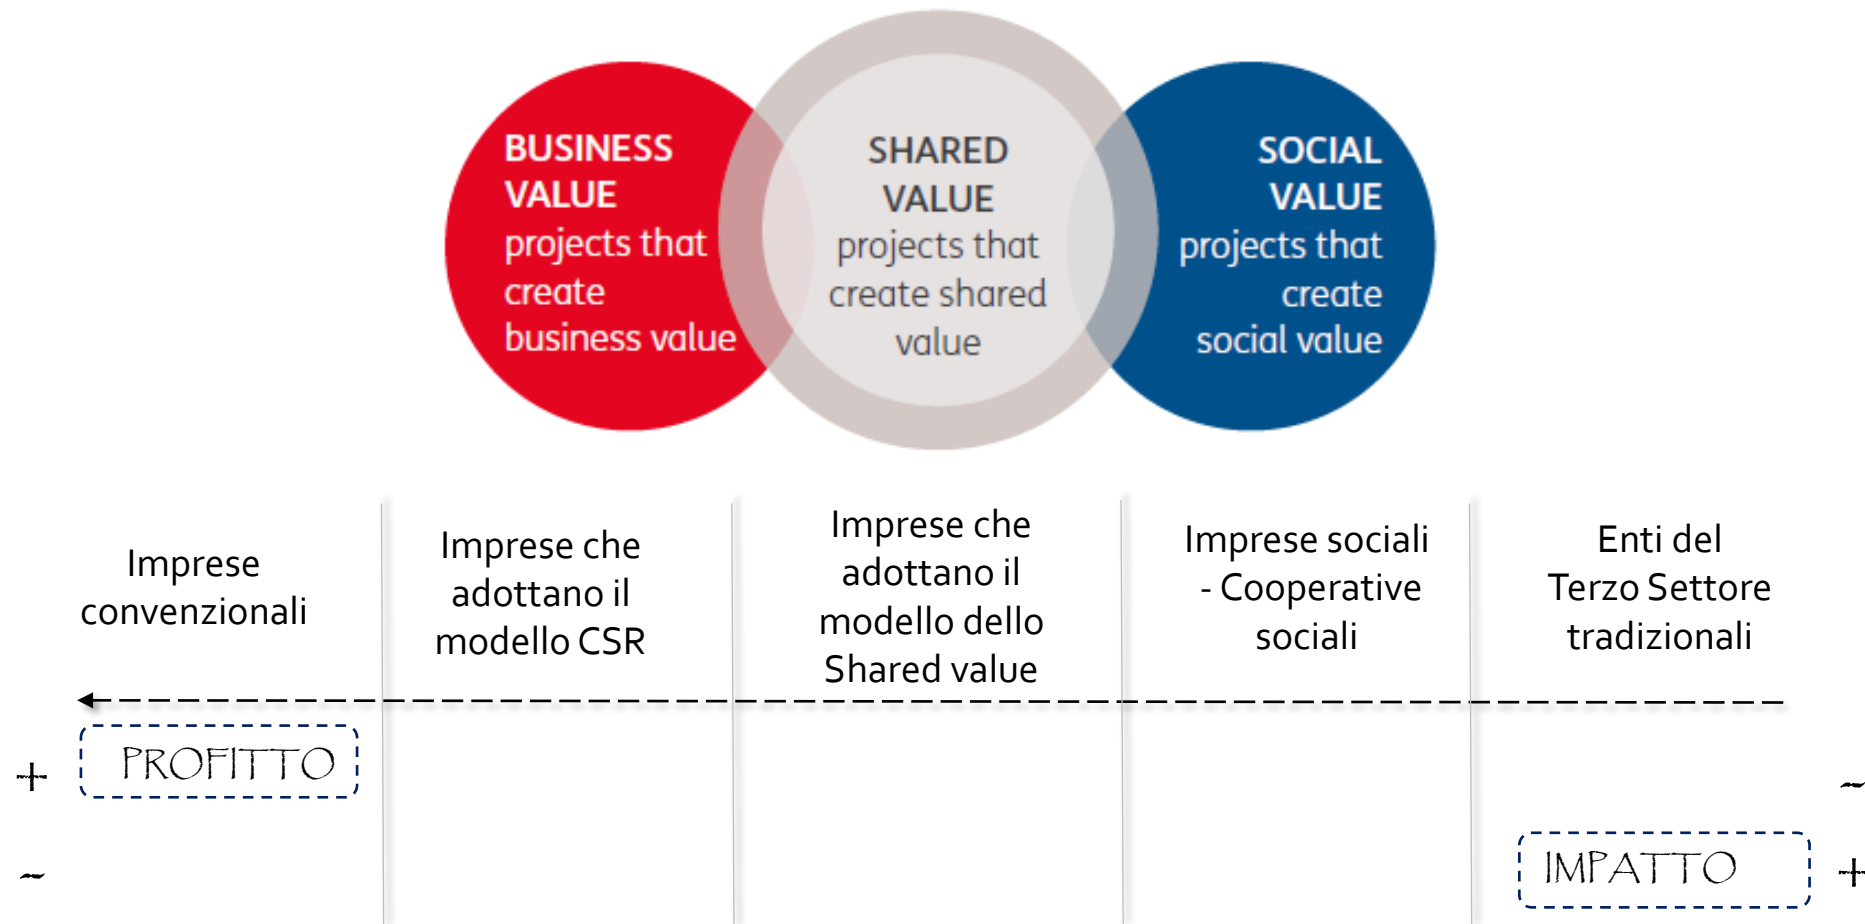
BUSINESS VALUE
projects that create business value

SHARED VALUE
projects that create shared value

SOCIAL VALUE
projects that create social value

| Imprese convenzionali | Imprese che adottano il modello CSR | Imprese che adottano il modello dello Shared value | Imprese sociali - Cooperative sociali | Enti del Terzo Settore tradizionali |
|---|---|---|---|---|

+ PROFITTO
-

-
IMPATTO +